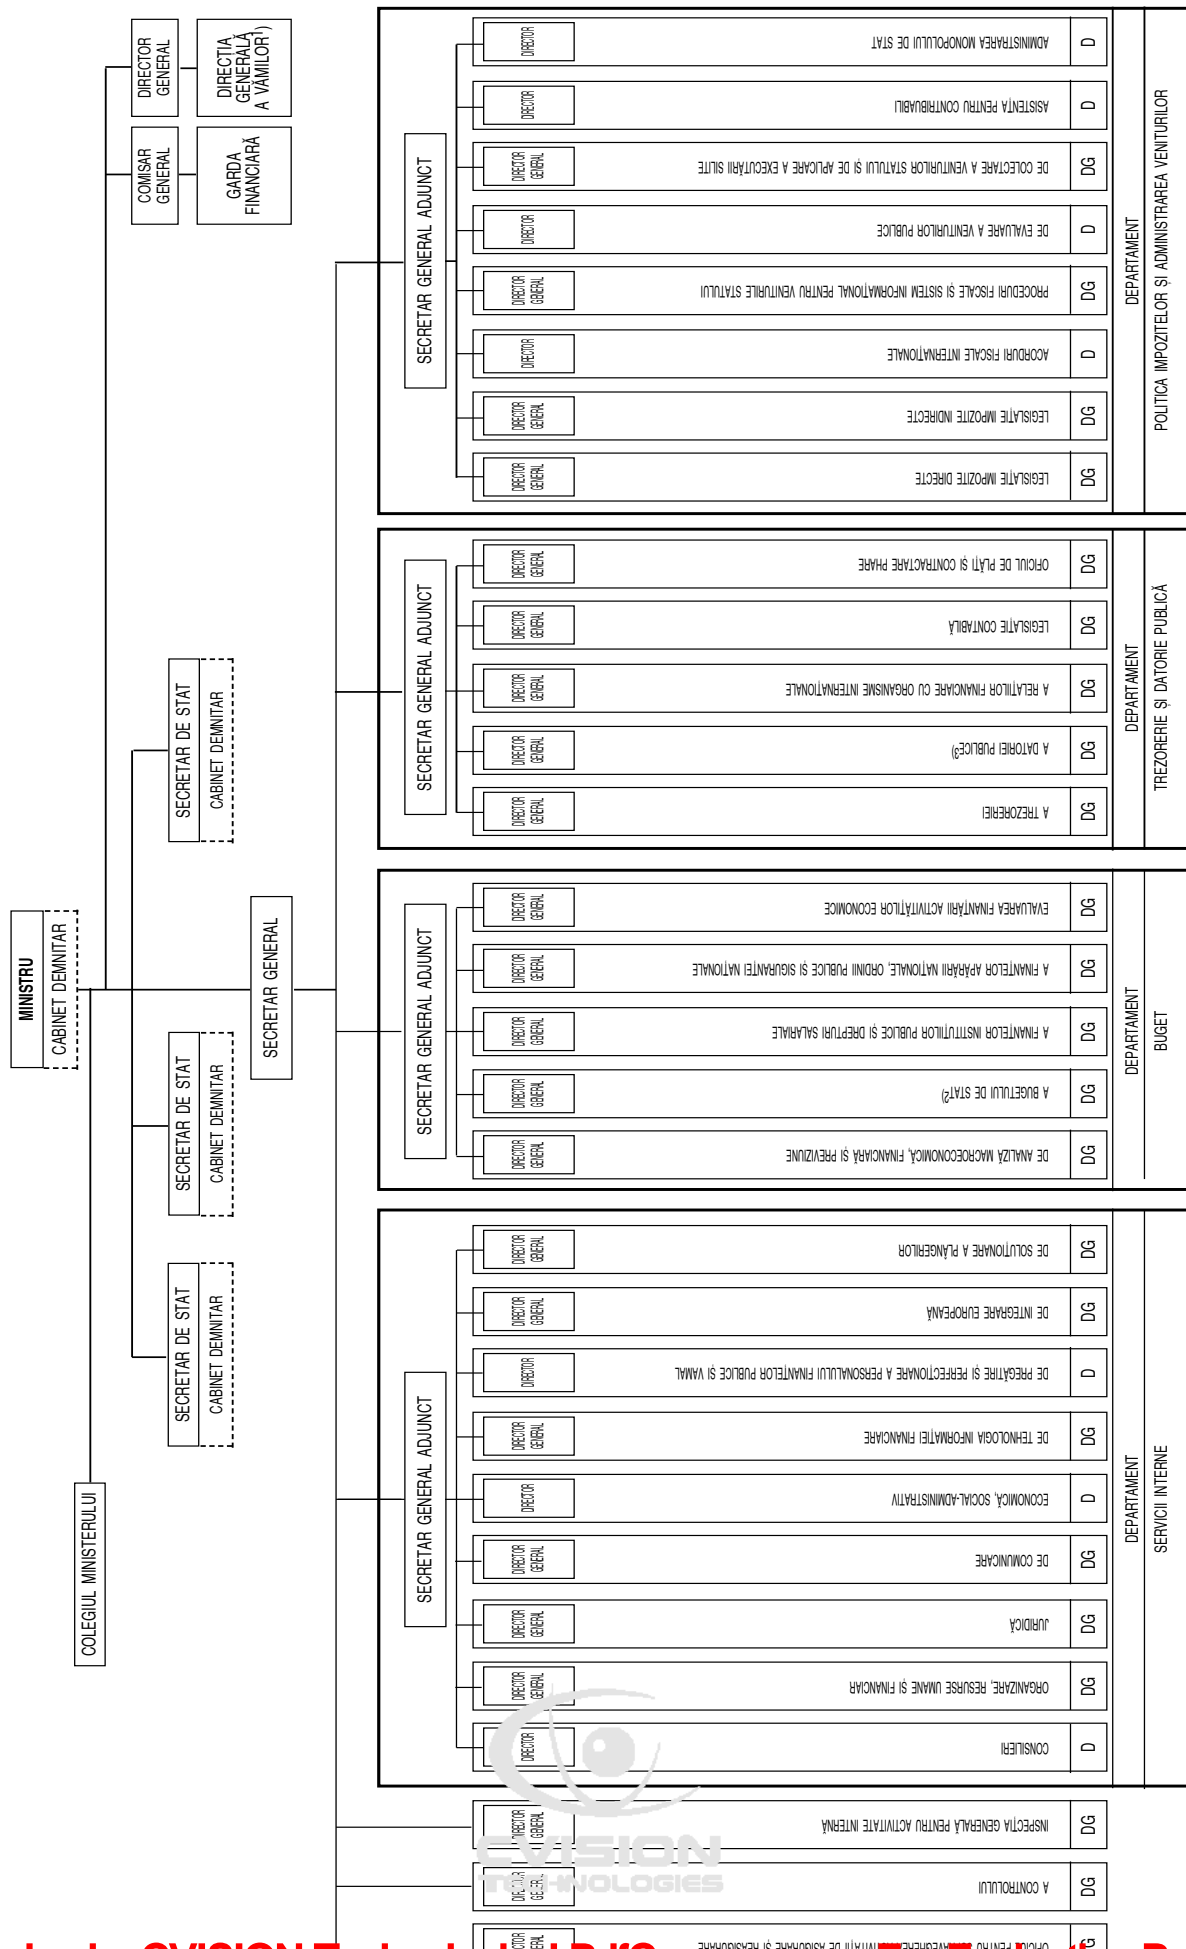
MINISTRU
CABINET DEMNITAR

COLEGIUL MINISTERULUI

DIRECTOR GENERAL
DIRECȚIA GENERALĂ A VĂMILOR$^{1)}$

COMISAR GENERAL
GARDA FINANCIARĂ

SECRETAR DE STAT
CABINET DEMNITAR

SECRETAR DE STAT
CABINET DEMNITAR

SECRETAR DE STAT
CABINET DEMNITAR

SECRETAR GENERAL

SECRETAR GENERAL ADJUNCT

DEPARTAMENT
POLITICA IMPOZITELOR ȘI ADMINISTRAREA VENITURILOR

D ADMINISTRAREA MONOPOLULUI DE STAT DIRECTOR
D ASISTENȚA PENTRU CONTRIBUABILI DIRECTOR
DG DE COLECTARE A VENITURILOR STATULUI ȘI DE APLICARE A EXECUTĂRII SILITE DIRECTOR GENERAL
D DE EVALUARE A VENITURILOR PUBLICE DIRECTOR
DG PROCEDURI FISCALE ȘI SISTEM INFORMAȚIONAL PENTRU VENITURILE STATULUI DIRECTOR GENERAL
D ACORDURI FISCALE INTERNAȚIONALE DIRECTOR
DG LEGISLAȚIE IMPOZITE INDIRECTE DIRECTOR GENERAL
DG LEGISLAȚIE IMPOZITE DIRECTE DIRECTOR GENERAL

SECRETAR GENERAL ADJUNCT

DEPARTAMENT
TREZORERIE ȘI DATORIE PUBLICĂ

DG OFICIUL DE PLĂȚI ȘI CONTRACTARE PHARE DIRECTOR GENERAL
DG LEGISLAȚIE CONTABILĂ DIRECTOR GENERAL
DG A RELAȚIILOR FINANCIARE CU ORGANISME INTERNAȚIONALE DIRECTOR GENERAL
DG A DATORIEI PUBLICE$^{3)}$ DIRECTOR GENERAL
DG A TREZORERIEI DIRECTOR GENERAL

SECRETAR GENERAL ADJUNCT

DEPARTAMENT
BUGET

DG EVALUAREA FINANȚĂRII ACTIVITĂȚILOR ECONOMICE DIRECTOR GENERAL
DG A FINANȚELOR APĂRĂRII NAȚIONALE, ORDINII PUBLICE ȘI SIGURANȚEI NAȚIONALE DIRECTOR GENERAL
DG A FINANȚELOR INSTITUȚIILOR PUBLICE ȘI DREPTURI SALARIALE DIRECTOR GENERAL
DG A BUGETULUI DE STAT$^{2)}$ DIRECTOR GENERAL
DG DE ANALIZĂ MACROECONOMICĂ, FINANCIARĂ ȘI PREVIZIUNE DIRECTOR GENERAL

SECRETAR GENERAL ADJUNCT

DEPARTAMENT
SERVICII INTERNE

DG DE SOLUȚIONARE A PLÂNGERILOR DIRECTOR GENERAL
DG DE INTEGRARE EUROPEANĂ DIRECTOR GENERAL
D DE PREGĂTIRE ȘI PERFECȚIONARE A PERSONALULUI FINANȚELOR PUBLICE ȘI VAMAL DIRECTOR
DG DE TEHNOLOGIA INFORMAȚIEI FINANCIARE DIRECTOR GENERAL
D ECONOMICĂ, SOCIAL-ADMINISTRATIVĂ DIRECTOR
DG DE COMUNICARE DIRECTOR GENERAL
DG JURIDICĂ DIRECTOR GENERAL
DG ORGANIZARE, RESURSE UMANE ȘI FINANCIARĂ DIRECTOR GENERAL
D CONSILIERI DIRECTOR

DG INSPECȚIA GENERALĂ PENTRU ACTIVITATE INTERNĂ DIRECTOR GENERAL
DG A CONTROLULUI DIRECTOR GENERAL
DG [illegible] DIRECTOR GENERAL

CVISION TECHNOLOGIES
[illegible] CVISION Technologies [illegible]